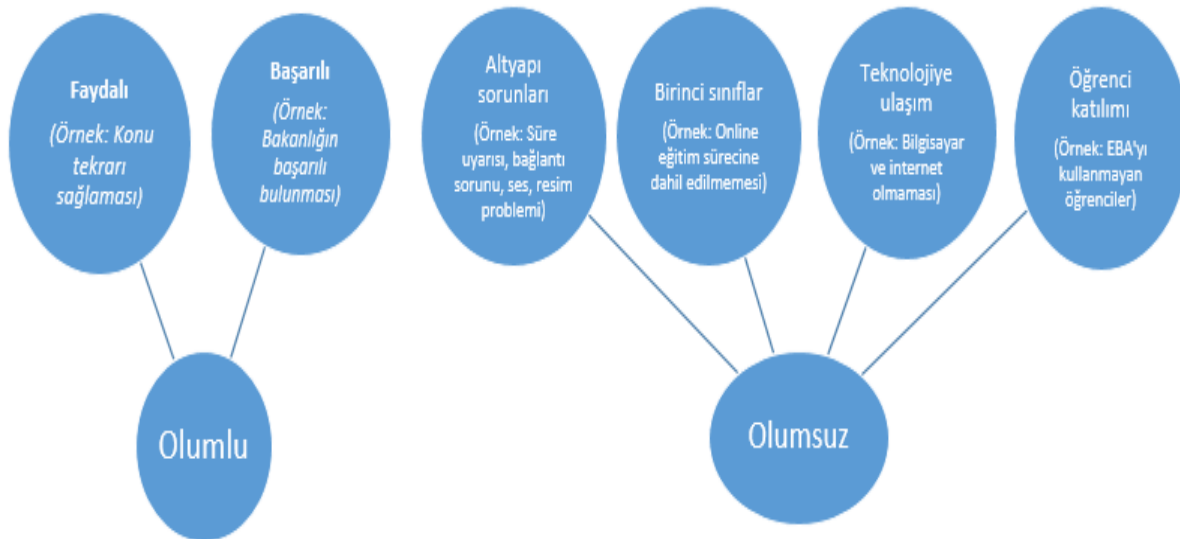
Faydalı
(Örnek: Konu tekrarı sağlaması)

Başarılı
(Örnek: Bakanlığın başarılı bulunması)

Olumlu

Altyapı sorunları
(Örnek: Süre uyarısı, bağlantı sorunu, ses, resim problemi)

Birinci sınıflar
(Örnek: Online eğitim sürecine dahil edilmemesi)

Teknolojiye ulaşım
(Örnek: Bilgisayar ve internet olmaması)

Öğrenci katılımı
(Örnek: EBA'yı kullanmayan öğrenciler)

Olumsuz